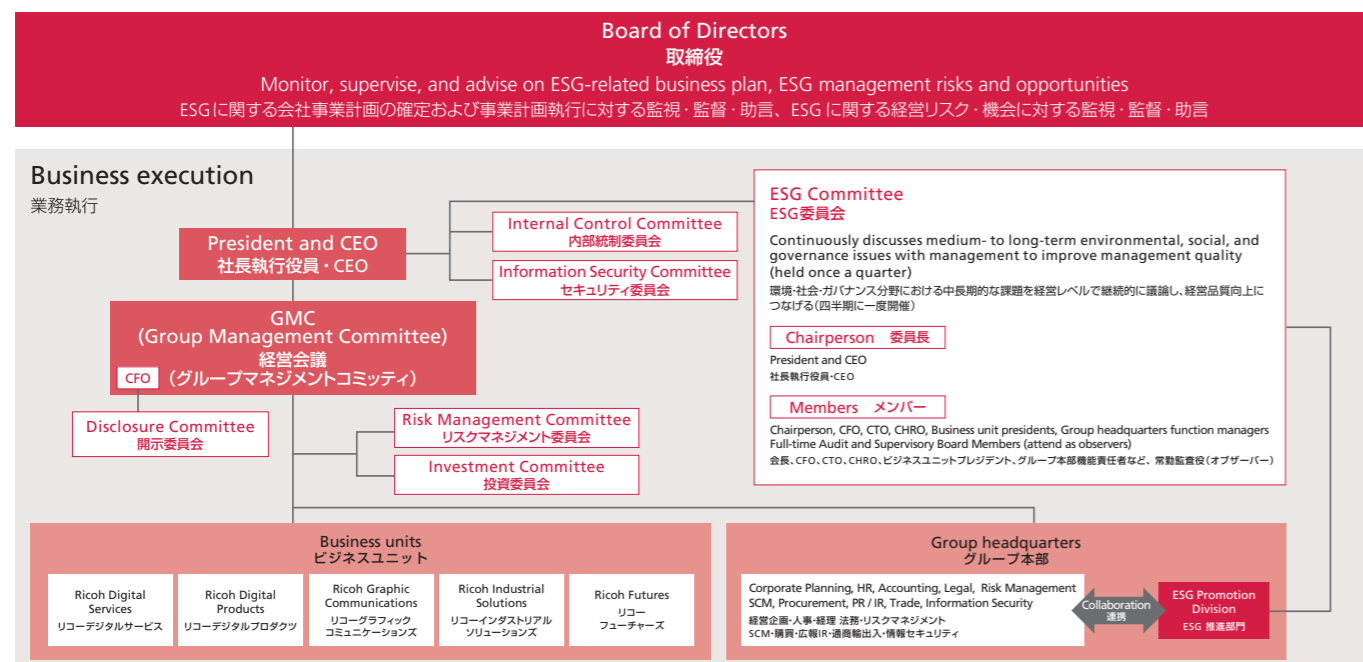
Board of Directors
取締役
Monitor, supervise, and advise on ESG-related business plan, ESG management risks and opportunities
ESGに関する会社事業計画の確定および事業計画執行に対する監視・監督・助言、ESGに関する経営リスク・機会に対する監視・監督・助言

Business execution
業務執行

President and CEO
社長執行役員・CEO

Internal Control Committee
内部統制委員会

Information Security Committee
セキュリティ委員会

GMC
(Group Management Committee)
経営会議
CFO (グループマネジメントコミッティ)

Disclosure Committee
開示委員会

Risk Management Committee
リスクマネジメント委員会

Investment Committee
投資委員会

ESG Committee
ESG委員会

Continuously discusses medium- to long-term environmental, social, and governance issues with management to improve management quality (held once a quarter)
環境・社会・ガバナンス分野における中長期的な課題を経営レベルで継続的に議論し、経営品質向上につなげる(四半期に一度開催)

Chairperson 委員長
President and CEO
社長執行役員・CEO

Members メンバー
Chairperson, CFO, CTO, CHRO, Business unit presidents, Group headquarters function managers
Full-time Audit and Supervisory Board Members (attend as observers)
会長、CFO、CTO、CHRO、ビジネスユニットプレジデント、グループ本部機能責任者など、常勤監査役(オブザーバー)

Business units
ビジネスユニット

Ricoh Digital Services
リコーデジタルサービス

Ricoh Digital Products
リコーデジタルプロダクツ

Ricoh Graphic Communications
リコーグラフィックコミュニケーションズ

Ricoh Industrial Solutions
リコーインダストリアルソリューションズ

Ricoh Futures
リコーフューチャーズ

Group headquarters
グループ本部

Corporate Planning, HR, Accounting, Legal, Risk Management
SCM, Procurement, PR / IR, Trade, Information Security
経営企画・人事・経理 法務・リスクマネジメント
SCM・購買・広報IR・通商輸出入・情報セキュリティ

Collaboration
連携

ESG Promotion Division
ESG 推進部門